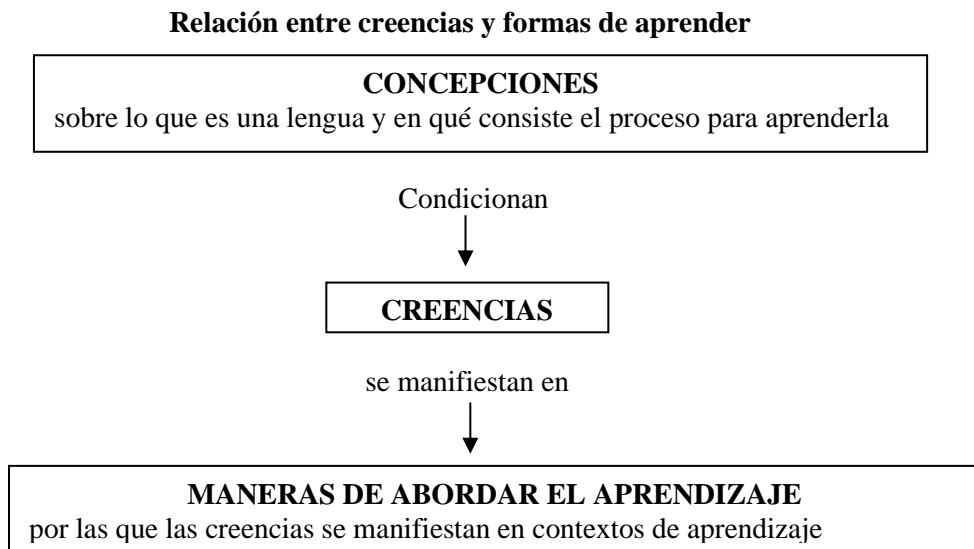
Relación entre creencias y formas de aprender

CONCEPCIONES
sobre lo que es una lengua y en qué consiste el proceso para aprenderla

Condicionan

CREENCIAS

se manifiestan en

MANERAS DE ABORDAR EL APRENDIZAJE
por las que las creencias se manifiestan en contextos de aprendizaje